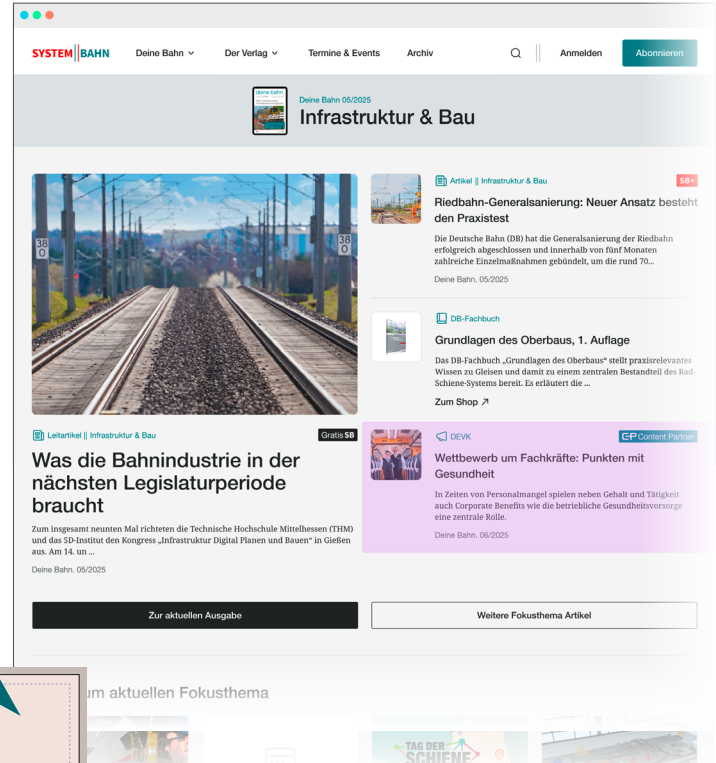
SYSTEM||BAHN Deine Bahn Der Verlag Termine & Events Archiv Anmelden Abonnieren

Deine Bahn 05/2025
Infrastruktur & Bau

Artikel || Infrastruktur & Bau SB+
Riedbahn-Generalsanierung: Neuer Ansatz besteht den Praxistest
Die Deutsche Bahn (DB) hat die Generalsanierung der Riedbahn erfolgreich abgeschlossen und innerhalb von fünf Monaten zahlreiche Einzelmaßnahmen gebündelt, um die rund 70...
Deine Bahn. 05/2025

DB-Fachbuch
Grundlagen des Oberbaus, 1. Auflage
Das DB-Fachbuch „Grundlagen des Oberbaus" stellt praxisrelevantes Wissen zu Gleisen und damit zu einem zentralen Bestandteil des Rad-Schiene-Systems bereit. Es erläutert die ...
Zum Shop ↗

Leitartikel || Infrastruktur & Bau Gratis SB
Was die Bahnindustrie in der nächsten Legislaturperiode braucht
Zum insgesamt neunten Mal richteten die Technische Hochschule Mittelhessen (THM) und das SD-Institut den Kongress „Infrastruktur Digital Planen und Bauen" in Gießen aus. Am 14. un ...
Deine Bahn. 05/2025

DEVK CP Content Partner
Wettbewerb um Fachkräfte: Punkten mit Gesundheit
In Zeiten von Personalmangel spielen neben Gehalt und Tätigkeit auch Corporate Benefits wie die betriebliche Gesundheitsvorsorge eine zentrale Rolle.
Deine Bahn. 06/2025

Zur aktuellen Ausgabe
Weitere Fokusthema Artikel

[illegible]um aktuellen Fokusthema

TAG DER SCHIENE